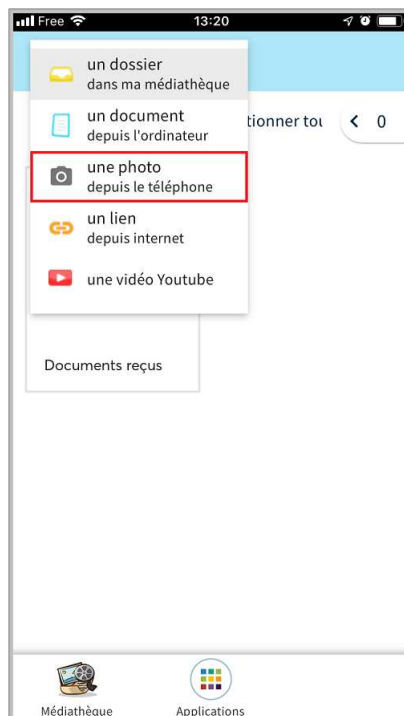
Free 13:20

un dossier
dans ma médiathèque

un document
depuis l'ordinateur

une photo
depuis le téléphone

un lien
depuis internet

une vidéo Youtube

tionner tou

< 0

Documents reçus

Médiathèque

Applications